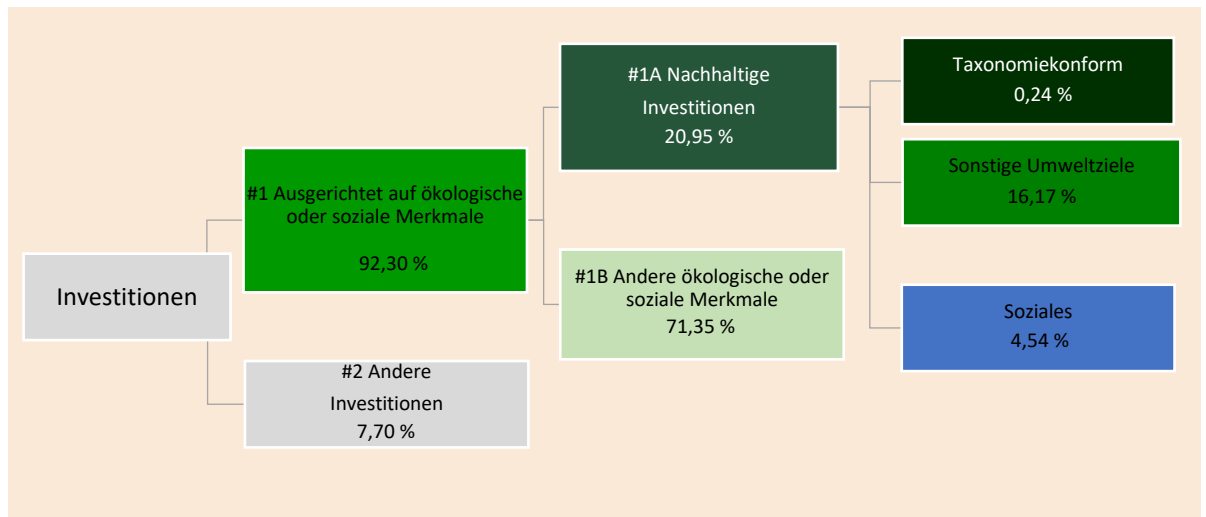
Investitionen

#1 Ausgerichtet auf ökologische oder soziale Merkmale

92,30 %

#2 Andere Investitionen
7,70 %

#1A Nachhaltige Investitionen
20,95 %

#1B Andere ökologische oder soziale Merkmale
71,35 %

Taxonomiekonform
0,24 %

Sonstige Umweltziele
16,17 %

Soziales
4,54 %